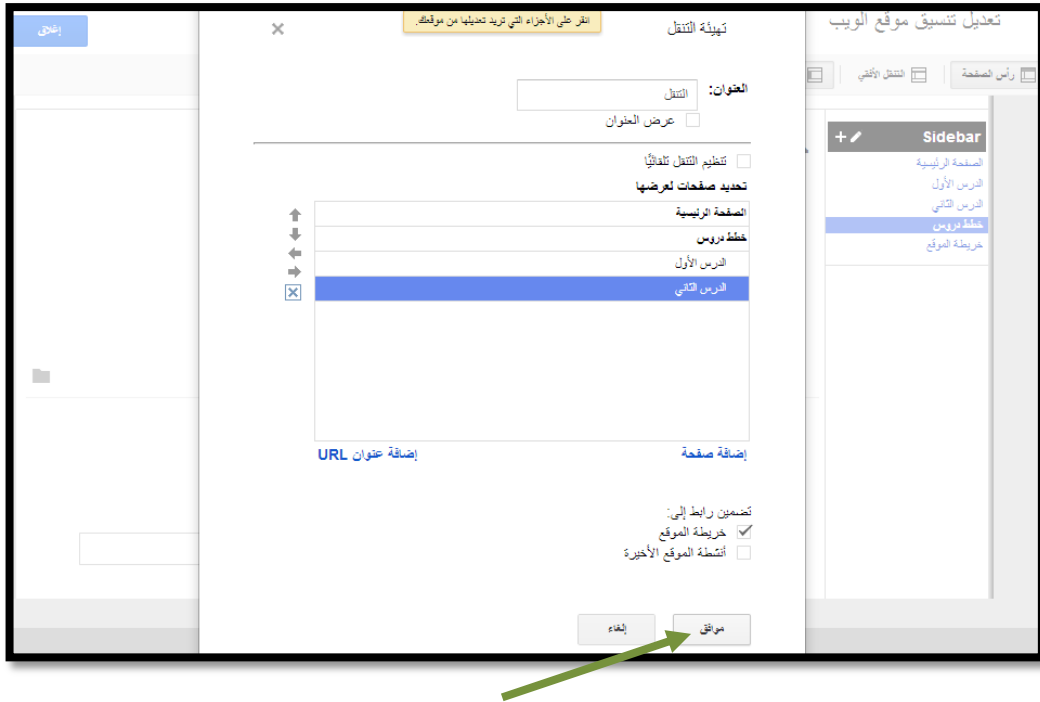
تعديل تنسيق موقع الويب

إغلاق

رأس الصفحة | التنقل الأفقي

Sidebar
الصفحة الرئيسية
الدرس الأول
الدرس الثاني
خطط دروس
خريطة الموقع

انقر على الأجزاء التي تريد تعديلها من موقعك.

تهيئة التنقل

×

العنوان: التنقل

عرض العنوان

تنظيم التنقل تلقائيًا

تحديد صفحات لعرضها

الصفحة الرئيسية
خطط دروس
الدرس الأول
الدرس الثاني

إضافة صفحة

إضافة عنوان URL

تضمين رابط إلى:

خريطة الموقع

أنشطة الموقع الأخيرة

موافق

إلغاء